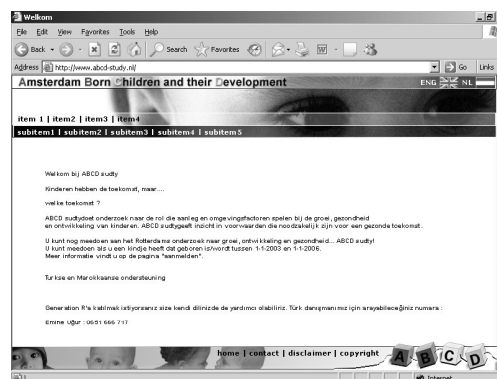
Welkom

File Edit View Favorites Tools Help

Back Search Favorites

Address http://www.abcd-study.nl/ Go Links

Amsterdam Born Children and their Development

ENG NL

item 1 | item2 | item3 | item4

subitem1 | subitem2 | subitem3 | subitem4 | subitem5

Welkom bij ABCD sudty

Kinderen hebben de toekomst, maar....

welke toekomst ?

ABCD sudtydoet onderzoek naar de rol die aanleg en omgevingsfactoren spelen bij de groei, gezondheid en ontwikkeling van kinderen. ABCD sudtygeeft inzicht in voorwaarden die noodzakelijk zijn voor een gezonde toekomst.

U kunt nog meedoen aan het Rotterdamse onderzoek naar groei, ontwikkeling en gezondheid... ABCD sudty! U kunt meedoen als u een kindje heeft dat geboren is/wordt tussen 1-1-2003 en 1-1-2006. Meer informatie vindt u op de pagina "aanmelden".

Turkse en Marokkaanse ondersteuning

Generation R'a katılmak istiyorsanız size kendi dilinizde de yardımcı olabiliriz. Türk danışmanımız için arayabileceğiniz numara :

Emine Uğur : 0651 666 717

home | contact | disclaimer | copyright

A B C D

Internet